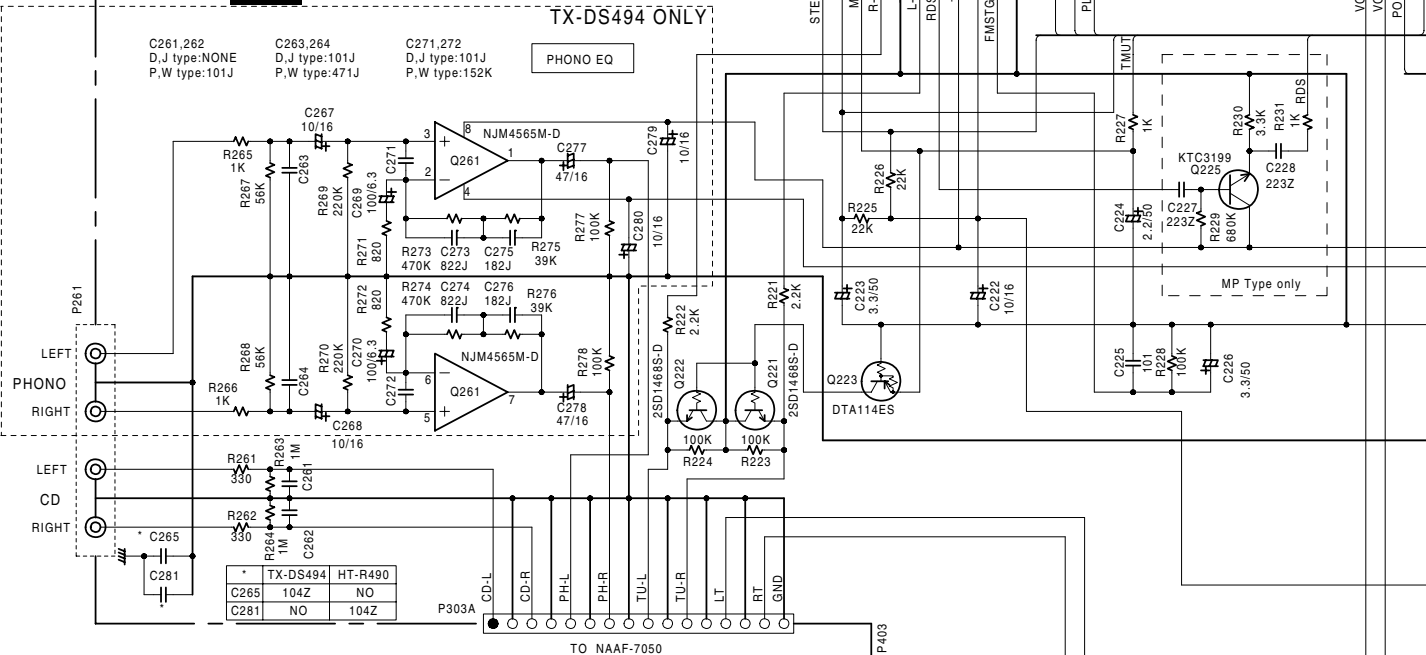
TX-DS494 ONLY

C261,262
D,J type:NONE
P,W type:101J

C263,264
D,J type:101J
P,W type:471J

C271,272
D,J type:101J
P,W type:152K

PHONO EQ

STE
M
R-
L-
RDS
FMSTG
PL
VO
VO
PO

C267
10/16
R265
1K
C263
R267
56K
R269
220K
C269
100/6.3
C271
3
2
8
4
NJM4565M-D
Q261
1
C277
47/16
C279
10/16
R271
820
R273
470K
C273
822J
C275
182J
R275
39K
R277
100K
C280
10/16

TMUT
R227
1K
R230
3.3K
R231
1K
RDS
KTC3199
Q225
C228
223Z
R226
22K
R225
22K
C224
2.2/50
C227
223Z
R229
680K
MP Type only

P261
R272
820
R274
470K
C274
822J
C276
182J
R276
39K
R268
56K
R270
220K
C270
100/6.3
C272
6
5
NJM4565M-D
Q261
7
R278
100K
C278
47/16
C264
C268
10/16
R222
2.2K
R221
2.2K
C223
3.3/50
C222
10/16
2SD1468S-D
Q222
Q221
2SD1468S-D
Q223
DTA114ES
C225
101
R228
100K
C226
3.3/50

LEFT
PHONO
RIGHT
R266
1K

100K
R224
100K
R223

LEFT
CD
RIGHT
R261
330
R263
1M
C261
R262
330
R264
1M
C262
* C265
C281
*

| * | TX-DS494 | HT-R490 |
|---|---|---|
| C265 | 104Z | NO |
| C281 | NO | 104Z |

P303A
CD-L
CD-R
PH-L
PH-R
TU-L
TU-R
LT
RT
GND
TO NAAF-7050
P403